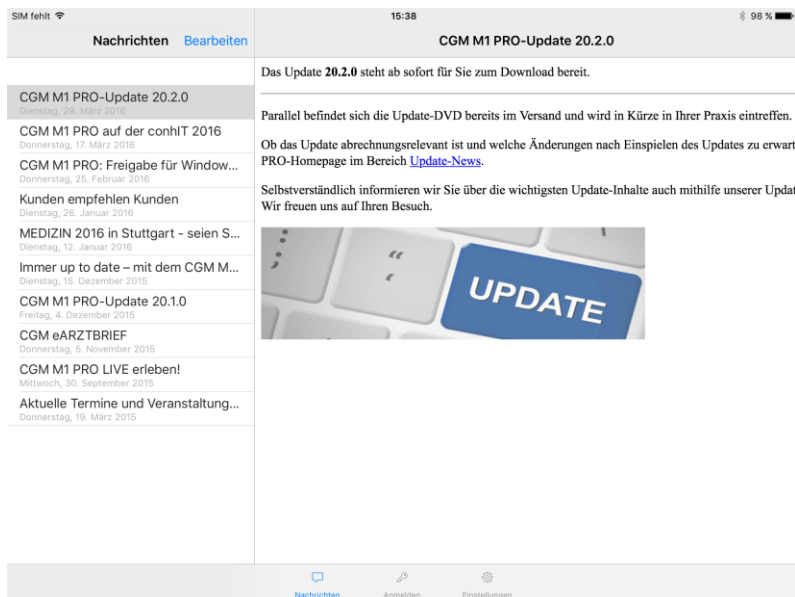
SIM fehlt
15:38
98 %

Nachrichten Bearbeiten

CGM M1 PRO-Update 20.2.0

CGM M1 PRO-Update 20.2.0
Dienstag, 29. März 2016

CGM M1 PRO auf der conhIT 2016
Donnerstag, 17. März 2016

CGM M1 PRO: Freigabe für Window...
Donnerstag, 25. Februar 2016

Kunden empfehlen Kunden
Dienstag, 26. Januar 2016

MEDIZIN 2016 in Stuttgart - seien S...
Dienstag, 12. Januar 2016

Immer up to date – mit dem CGM M...
Dienstag, 15. Dezember 2015

CGM M1 PRO-Update 20.1.0
Freitag, 4. Dezember 2015

CGM eARZTBRIEF
Donnerstag, 5. November 2015

CGM M1 PRO LIVE erleben!
Mittwoch, 30. September 2015

Aktuelle Termine und Veranstaltung...
Donnerstag, 19. März 2015

Das Update **20.2.0** steht ab sofort für Sie zum Download bereit.

Parallel befindet sich die Update-DVD bereits im Versand und wird in Kürze in Ihrer Praxis eintreffen.

Ob das Update abrechnungsrelevant ist und welche Änderungen nach Einspielen des Updates zu erwart PRO-Homepage im Bereich Update-News.

Selbstverständlich informieren wir Sie über die wichtigsten Update-Inhalte auch mithilfe unserer Updat Wir freuen uns auf Ihren Besuch.

UPDATE

Nachrichten Anmelden Einstellungen